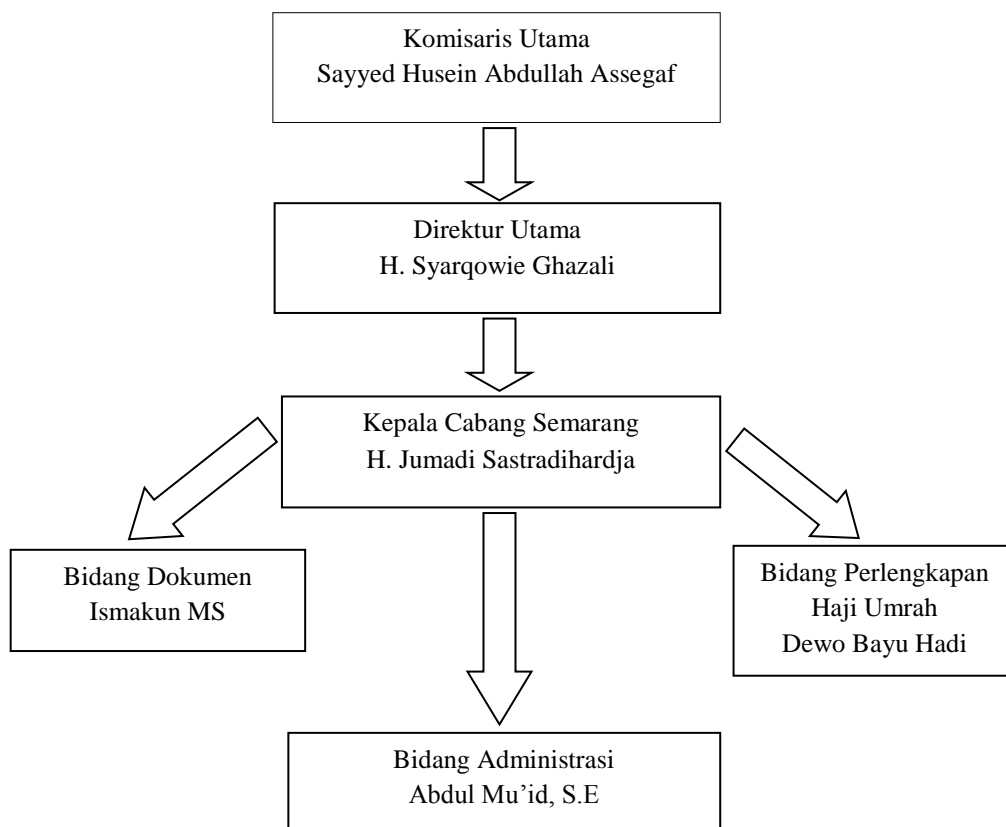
Komisaris Utama
Sayyed Husein Abdullah Assegaf

Direktur Utama
H. Syarqowie Ghazali

Kepala Cabang Semarang
H. Jumadi Sastradihardja

Bidang Dokumen
Ismakun MS

Bidang Perlengkapan
Haji Umrah
Dewo Bayu Hadi

Bidang Administrasi
Abdul Mu'id, S.E